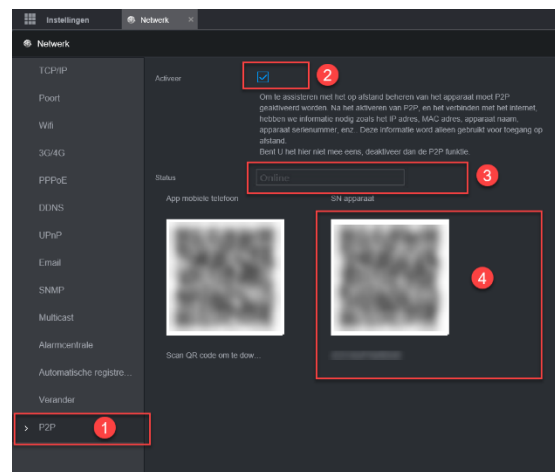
Instellingen
Netwerk ×
Netwerk
TCP/IP
Poort
Wifi
3G/4G
PPPoE
DDNS
UPnP
Email
SNMP
Multicast
Alarmcentrale
Automatische registre...
Verander
> P2P
1
Activeer
2
Om te assisteren met het op afstand beheren van het apparaat moet P2P geaktiveerd worden. Na het aktiveren van P2P, en het verbinden met het internet, hebben we informatie nodig zoals het IP adres, MAC adres, apparaat naam, apparaat serienummer, enz.. Deze informatie word alleen gebruikt voor toegang op afstand.
Bent U het hier niet mee eens, deaktiveer dan de P2P funktie.
Status
Online
3
App mobiele telefoon
SN apparaat
4
Scan QR code om te dow...
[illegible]